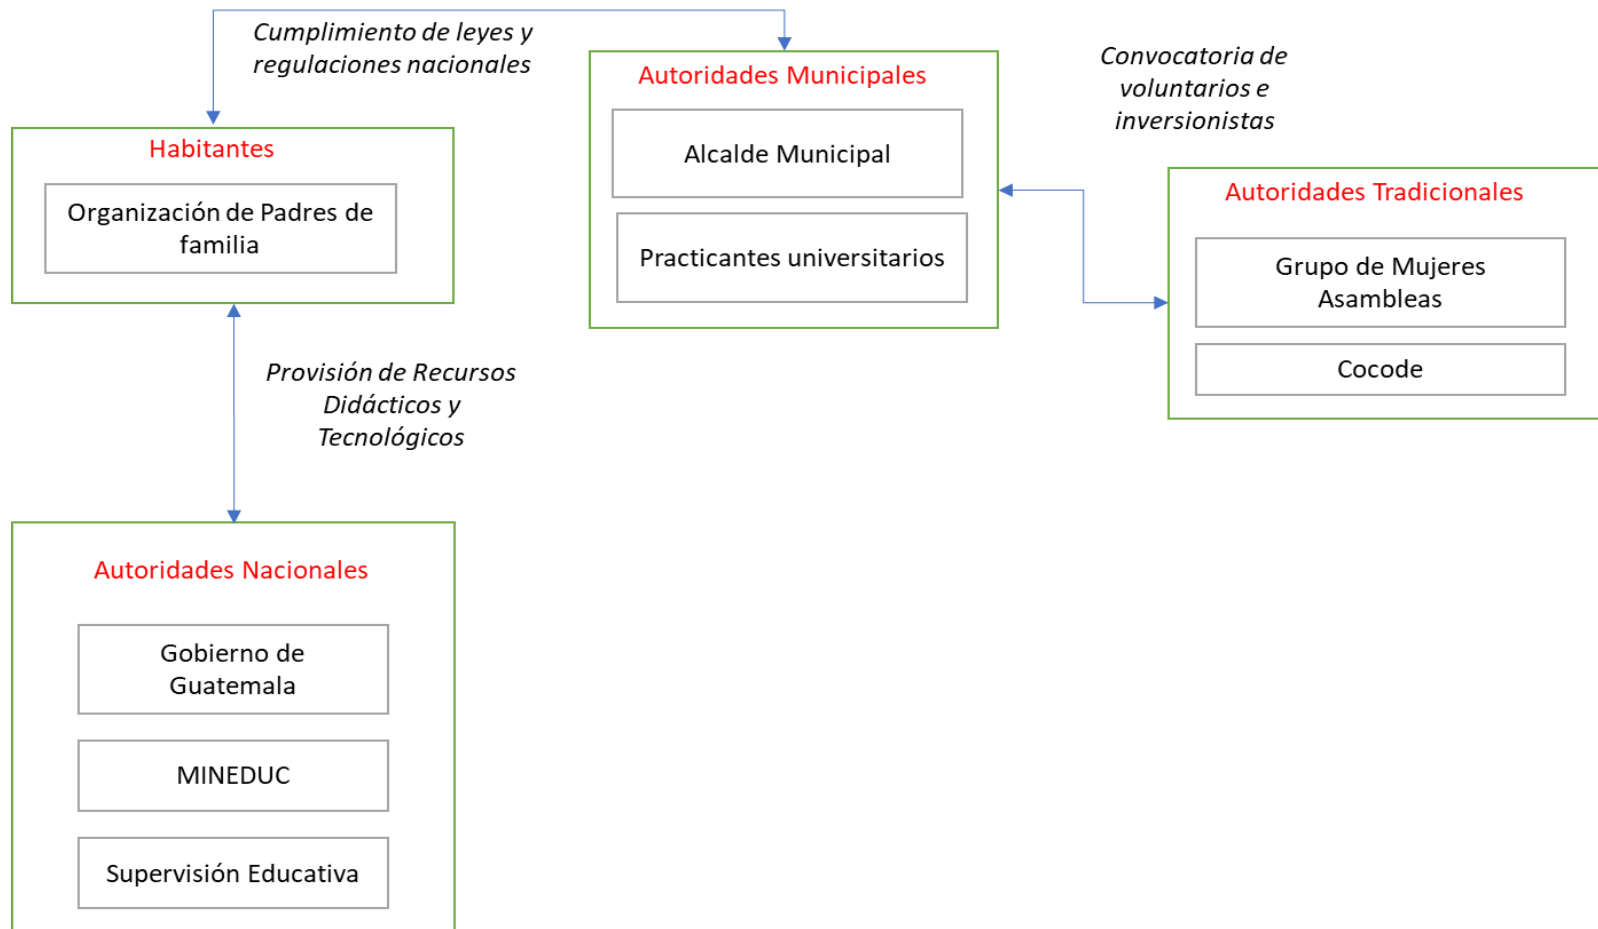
Cumplimiento de leyes y regulaciones nacionales

Habitantes

Organización de Padres de familia

Autoridades Municipales

Alcalde Municipal

Practicantes universitarios

Convocatoria de voluntarios e inversionistas

Autoridades Tradicionales

Grupo de Mujeres Asambleas

Cocode

Provisión de Recursos Didácticos y Tecnológicos

Autoridades Nacionales

Gobierno de Guatemala

MINEDUC

Supervisión Educativa